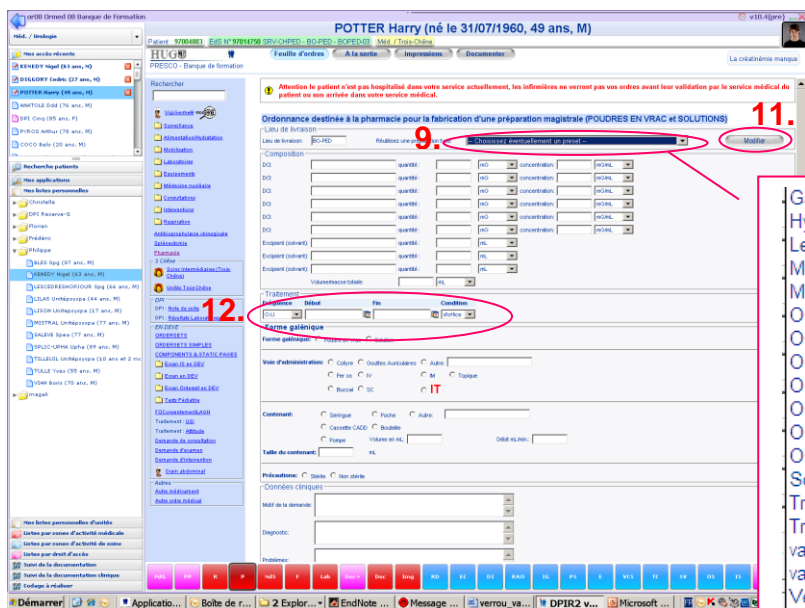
orDB Ormed DB Banque de formation
v10.4(prev)

POTTER Harry (né le 31/07/1960, 49 ans, M)

Méd. / Urologie

Patient 97004883 | EdS N° 97014750 SRV-CHPED - BO-PED - BOPED-03 Méd. / Trois-Chêne

HUG PRESCO - Banque de formation

Feuille d'ordres | A la sortie | Impressions | Documenter

La créatininémie manque

Mes accès récents
KENEDY Nigel (63 ans, M)
DIGGORY Cedric (27 ans, M)
POTTER Harry (49 ans, M)
HANTOLE Odd (76 ans, M)
DPI Cing (85 ans, F)
PYROS Arthur (78 ans, M)
COCO Belo (20 ans, M)

Recherche patients
Mes applications
Mes listes personnelles
Christelle
DPI Reserve-S
Florian
Prédéro
Philippe
BLEU Spg (67 ans, M)
KENEDY Nigel (63 ans, M)
LESCEDREDHOFIOUR Spg (66 ans, M)
LILAS Unitéppyspa (44 ans, M)
LISON Unitéppyspa (17 ans, M)
MISTRAL Unitéppyspa (77 ans, M)
SALEVE Spea (77 ans, M)
SPLIC-UPHA Upha (85 ans, M)
TILLEUIL Unitéppyspa (10 ans et 2 m)
TULLE Yves (55 ans, M)
VIAN Boris (78 ans, M)
magali

Mes listes personnelles d'unités
Listes par zones d'activité médicale
Listes par zones d'activité de soins
Listes par droit d'accès
Suivi de la documentation
Suivi de la documentation clinique
Codage à réaliser

Rechercher

Vigilance
Surveillance
Alimentation/Hydratation
Mobilisation
Laboratoires
Equipements
Médecine nucléaire
Consultations
Interventions
Respiration
Antibioprophylaxie chirurgicale
Splénectomie
Pharmacie
3 Chêne
Soins intermédiaires (Trois-Chêne)
Unités Trois-Chêne
DPI
DPI : Note de suite
DPI : Résultats Laboratoire
EN DEV
ORDERSETS
ORDERSETS SIMPLES
COMPONENTS & STATIC PAGES
Essai IS en DEV
Essai en DEV
Essai Ordeset en DEV
Test Pédiatrie
FDCoagulationsLASH
Traitement : UJU
Traitement : Attitude
Demande de consultation
Demande d'examen
Demande d'information
Train abdominal
Autres
Autre médicament
Autre ordre médical

Attention le patient n'est pas hospitalisé dans votre service actuellement, les infirmières ne verront pas vos ordres avant leur validation par le service médical du patient ou son arrivée dans votre service médical.

Ordonnance destinée à la pharmacie pour la fabrication d'une préparation magistrale (POUDRES EN VRAC et SOLUTIONS)

11.

Lieu de livraison
Lieu de livraison: BO-PED Réutilisez une préparation: 9 -- Choisissez éventuellement un preset -- Modifier

Composition
DCI: quantité: mG concentration: mG/mL
DCI: quantité: mG concentration: mG/mL
DCI: quantité: mG concentration: mG/mL
DCI: quantité: mG concentration: mG/mL
DCI: quantité: mG concentration: mG/mL
DCI: quantité: mG concentration: mG/mL
Excipient (solvant): quantité: mL
Excipient (solvant): quantité: mL
Excipient (solvant): quantité: mL
Volume/masse totale: mL

Traitement
12. Fréquence Début Fin Condition
D.U. d'office

Forme galénique
Forme galénique: Poudre en vrac Solution

Voie d'administration: Cutanée Gouttes Auriculaires Autre:
Per os IV IM Topique
Buccal SC IT

Contenant: Seringue Poche Autre:
Cassette CADD Bouteille
Pompe Volume en mL: Débit mL/min:
Taille du contenant: mL

Précautions: Stérile Non stérile

Données cliniques
Motif de la demande:
Diagnostic:
Problèmes:

PdL PP R P IntS F Lab Doc+ Doc Img RD EI DS RAD IL PS E VCS TC EV OS TI

Ga
Hy
Le
M
M
O
O
O
O
O
O
O
So
Tr
Tr
va
va
Va

Démarrer | Applicatio... | Boîte de r... | 2 Explor... | EndNote ... | Message ... | verrou_va... | DPIR2 v... | Microsoft ...